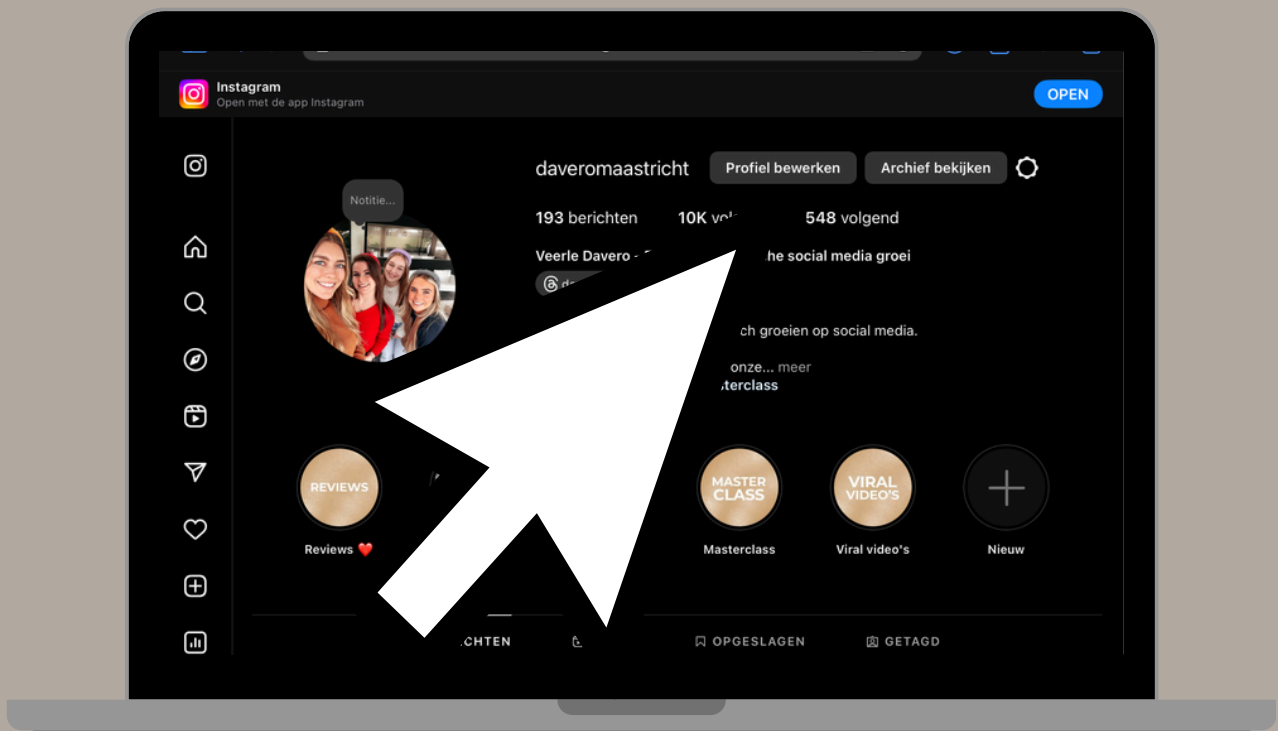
Instagram
Open met de app Instagram
OPEN

daveromaastricht Profiel bewerken Archief bekijken

Notitie...

193 berichten 10K vol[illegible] 548 volgend

Veerle Davero - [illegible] he social media groei

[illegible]ch groeien op social media.

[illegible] onze... meer
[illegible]sterclass

REVIEWS
Reviews ❤️

MASTER CLASS
Masterclass

VIRAL VIDEO'S
Viral video's

Nieuw

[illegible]CHTEN OPGESLAGEN GETAGD